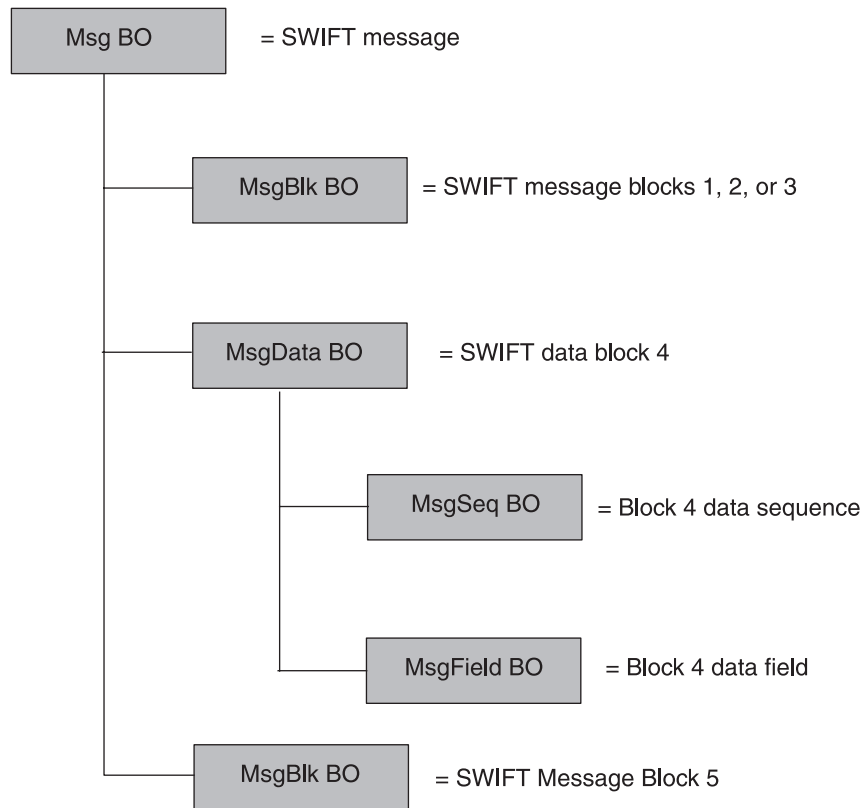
Msg BO = SWIFT message

MsgBlk BO = SWIFT message blocks 1, 2, or 3

MsgData BO = SWIFT data block 4

MsgSeq BO = Block 4 data sequence

MsgField BO = Block 4 data field

MsgBlk BO = SWIFT Message Block 5